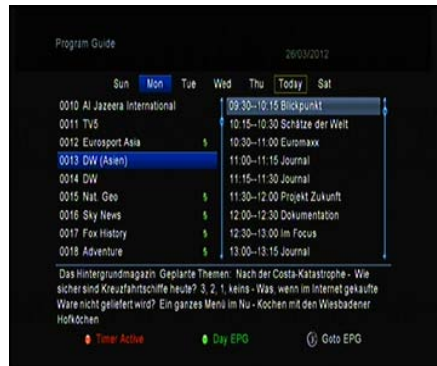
Program Guide

26/03/2012

Sun Mon Tue Wed Thu Today Sat

0010 Al Jazeera International
0011 TV5
0012 Eurosport Asia
0013 DW (Asien)
0014 DW
0015 Nat. Geo
0016 Sky News
0017 Fox History
0018 Adventure

09:30--10:15 Blickpunkt
10:15--10:30 Schätze der Welt
10:30--11:00 Euromaxx
11:00--11:15 Journal
11:15--11:30 Journal
11:30--12:00 Projekt Zukunft
12:00--12:30 Dokumentation
12:30--13:00 Im Focus
13:00--13:15 Journal

Das Hintergrundmagazin Geplante Themen: Nach der Costa-Katastrophe - Wie sicher sind Kreuzfahrtschiffe heute? 3, 2, 1, keins - Was, wenn im Internet gekaufte Ware nicht geliefert wird? Ein ganzes Menü im Nu - Kochen mit den Wiesbadener Hofköchen

Timer Active Day EPG Goto EPG